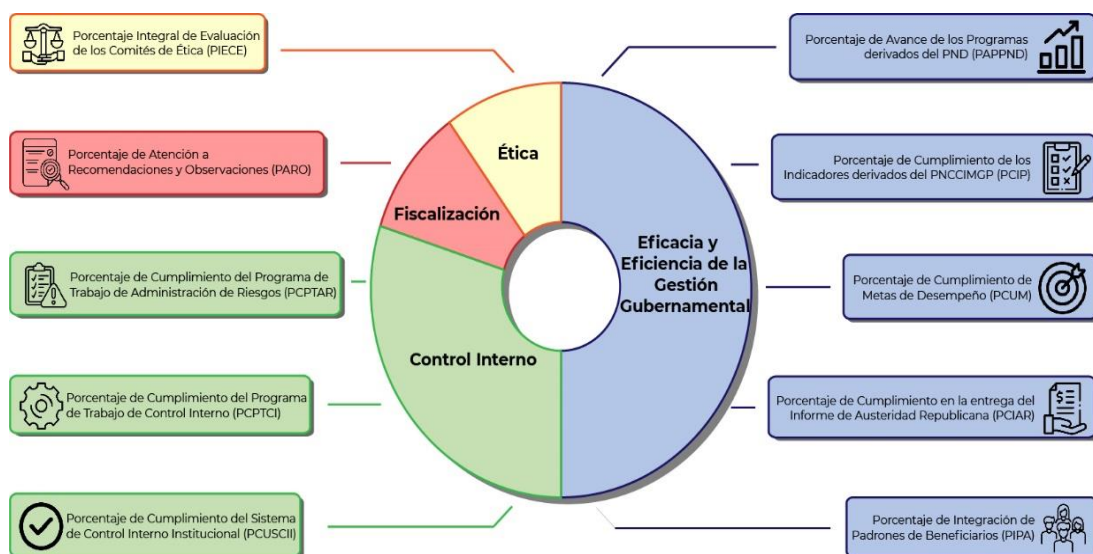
Porcentaje Integral de Evaluación de los Comités de Ética (PIECE)

Porcentaje de Atención a Recomendaciones y Observaciones (PARO)

Porcentaje de Cumplimiento del Programa de Trabajo de Administración de Riesgos (PCPTAR)

Porcentaje de Cumplimiento del Programa de Trabajo de Control Interno (PCPTCI)

Porcentaje de Cumplimiento del Sistema de Control Interno Institucional (PCUSCII)

Ética

Fiscalización

Control Interno

Eficacia y Eficiencia de la Gestión Gubernamental

Porcentaje de Avance de los Programas derivados del PND (PAPPND)

Porcentaje de Cumplimiento de los Indicadores derivados del PNCCIMGP (PCIP)

Porcentaje de Cumplimiento de Metas de Desempeño (PCUM)

Porcentaje de Cumplimiento en la entrega del Informe de Austeridad Republicana (PCIAR)

Porcentaje de Integración de Padrones de Beneficiarios (PIPA)